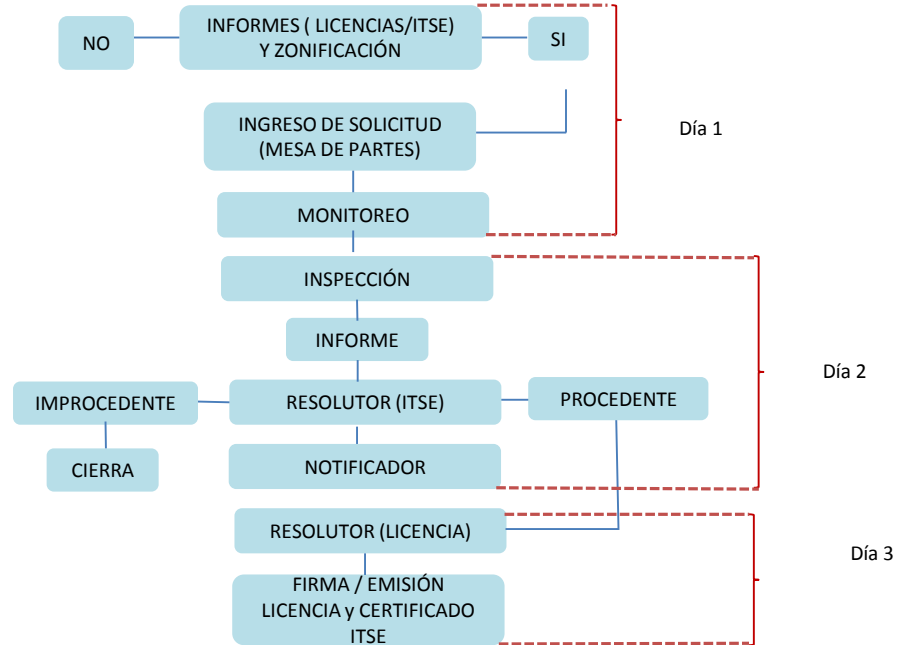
NO

INFORMES ( LICENCIAS/ITSE) Y ZONIFICACIÓN

SI

INGRESO DE SOLICITUD (MESA DE PARTES)

MONITOREO

Día 1

INSPECCIÓN

INFORME

IMPROCEDENTE

RESOLUTOR (ITSE)

PROCEDENTE

CIERRA

NOTIFICADOR

Día 2

RESOLUTOR (LICENCIA)

FIRMA / EMISIÓN LICENCIA y CERTIFICADO ITSE

Día 3